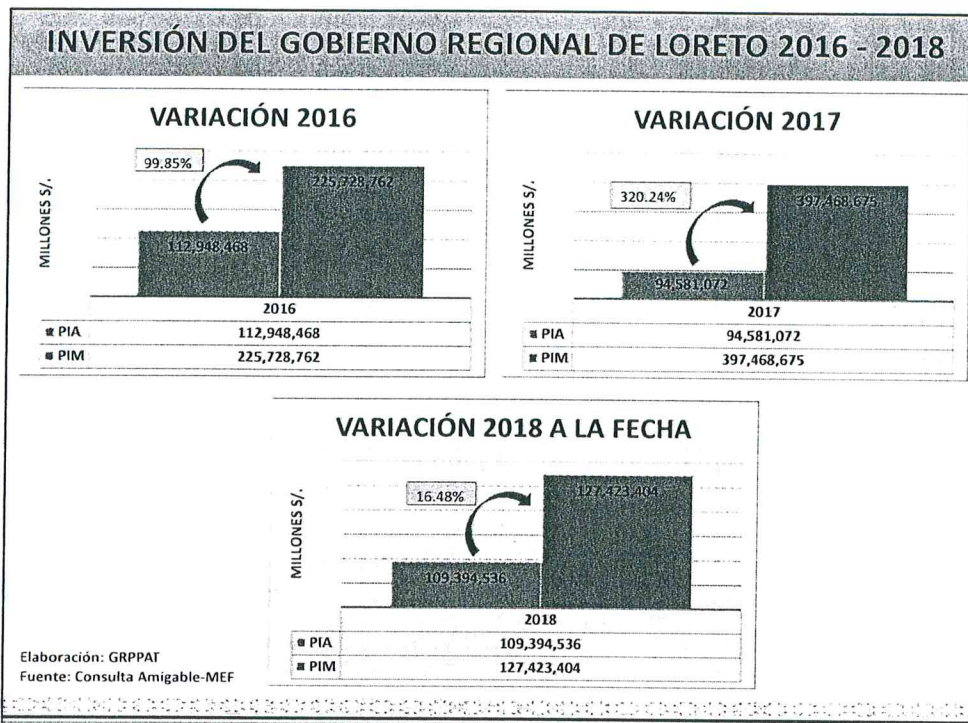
INVERSIÓN DEL GOBIERNO REGIONAL DE LORETO 2016 - 2018

VARIACIÓN 2016

MILLONES S/.

99.85%

112,948,468

225,728,762

| | 2016 |
|---|---|
| PIA | 112,948,468 |
| PIM | 225,728,762 |

VARIACIÓN 2017

MILLONES S/.

320.24%

94,581,072

397,468,675

| | 2017 |
|---|---|
| PIA | 94,581,072 |
| PIM | 397,468,675 |

VARIACIÓN 2018 A LA FECHA

MILLONES S/.

16.48%

109,394,536

127,423,404

| | 2018 |
|---|---|
| PIA | 109,394,536 |
| PIM | 127,423,404 |

Elaboración: GRPPAT
Fuente: Consulta Amigable-MEF